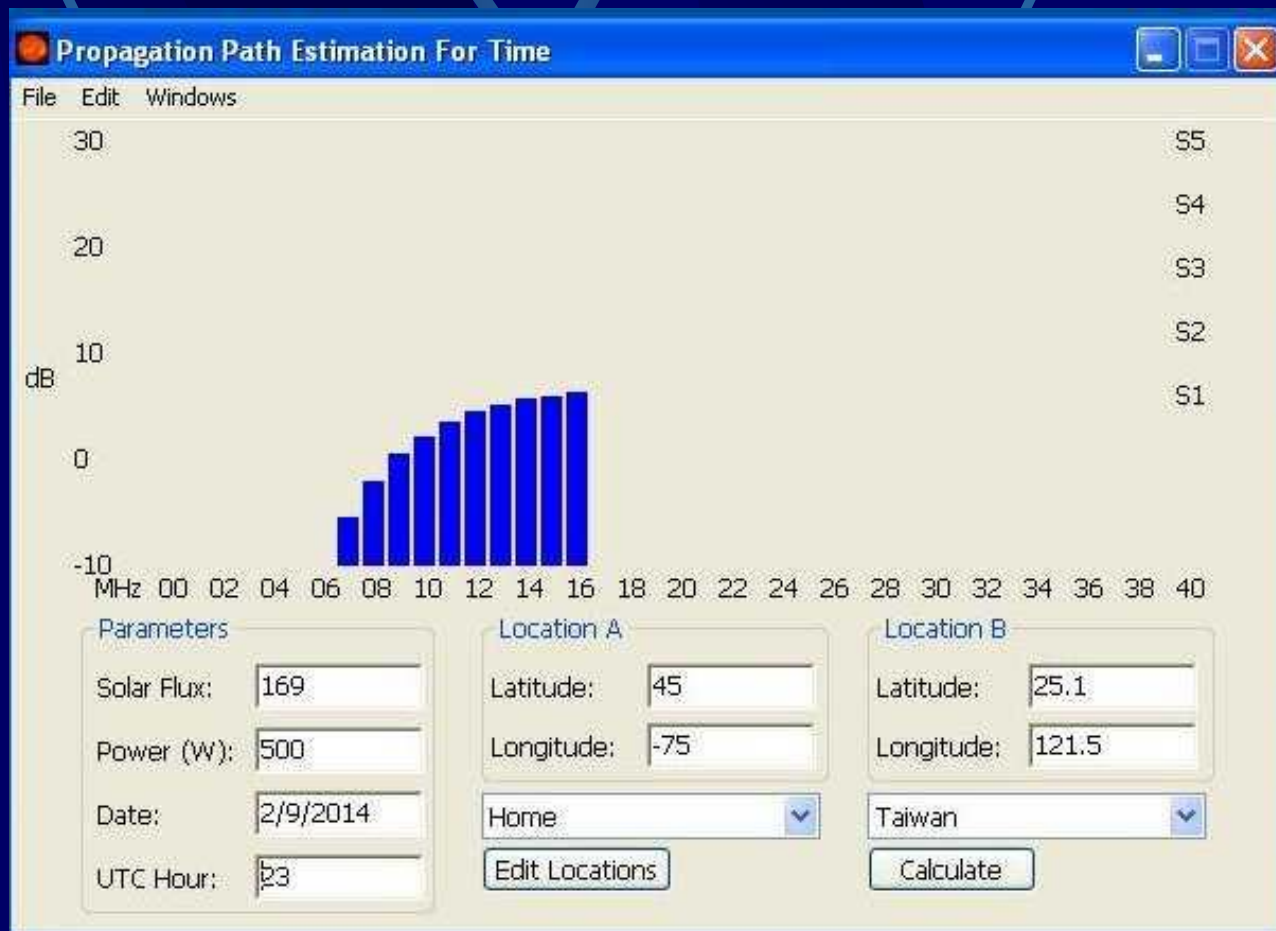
Propagation Path Estimation For Time

File Edit Windows

30
20
10
dB
0
-10

S5
S4
S3
S2
S1

MHz 00 02 04 06 08 10 12 14 16 18 20 22 24 26 28 30 32 34 36 38 40

Parameters
Solar Flux: 169
Power (W): 500
Date: 2/9/2014
UTC Hour: 23

Location A
Latitude: 45
Longitude: -75
Home
Edit Locations

Location B
Latitude: 25.1
Longitude: 121.5
Taiwan
Calculate